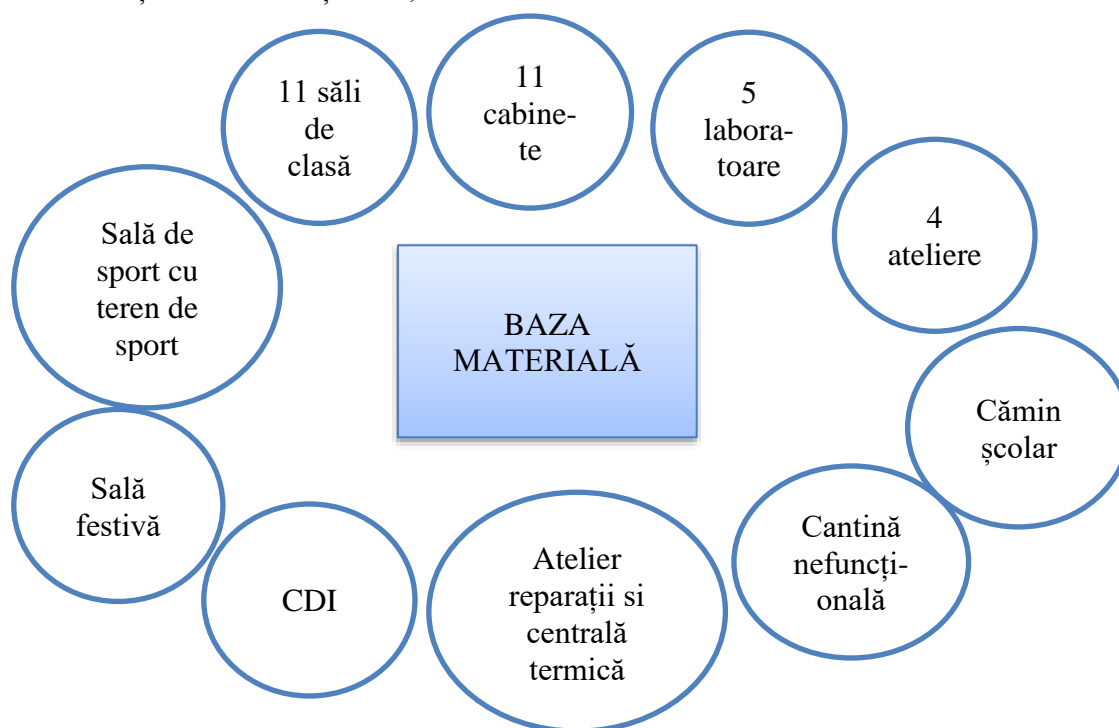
BAZA MATERIALĂ

11 săli de clasă

11 cabinete

5 laboratoare

4 ateliere

Cămin școlar

Cantină nefuncțională

Atelier reparații si centrală termică

CDI

Sală festivă

Sală de sport cu teren de sport